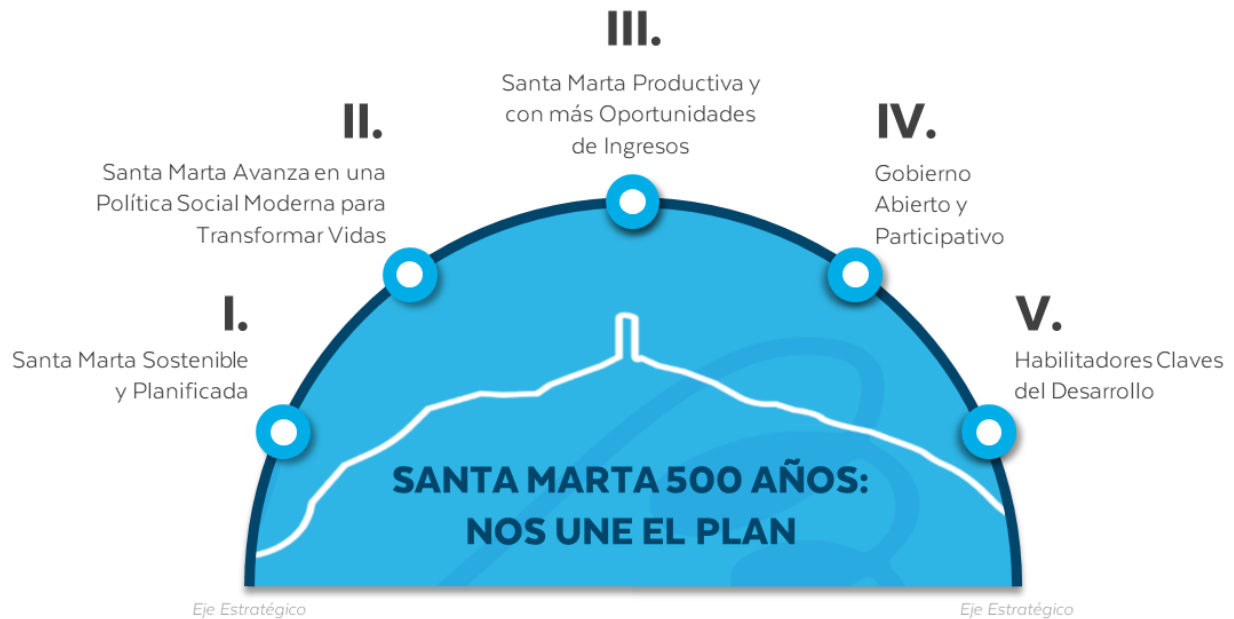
III.

Santa Marta Productiva y con más Oportunidades de Ingresos

II.

Santa Marta Avanza en una Política Social Moderna para Transformar Vidas

IV.

Gobierno Abierto y Participativo

I.

Santa Marta Sostenible y Planificada

V.

Habilitadores Claves del Desarrollo

SANTA MARTA 500 AÑOS: NOS UNE EL PLAN

Eje Estratégico

Eje Estratégico